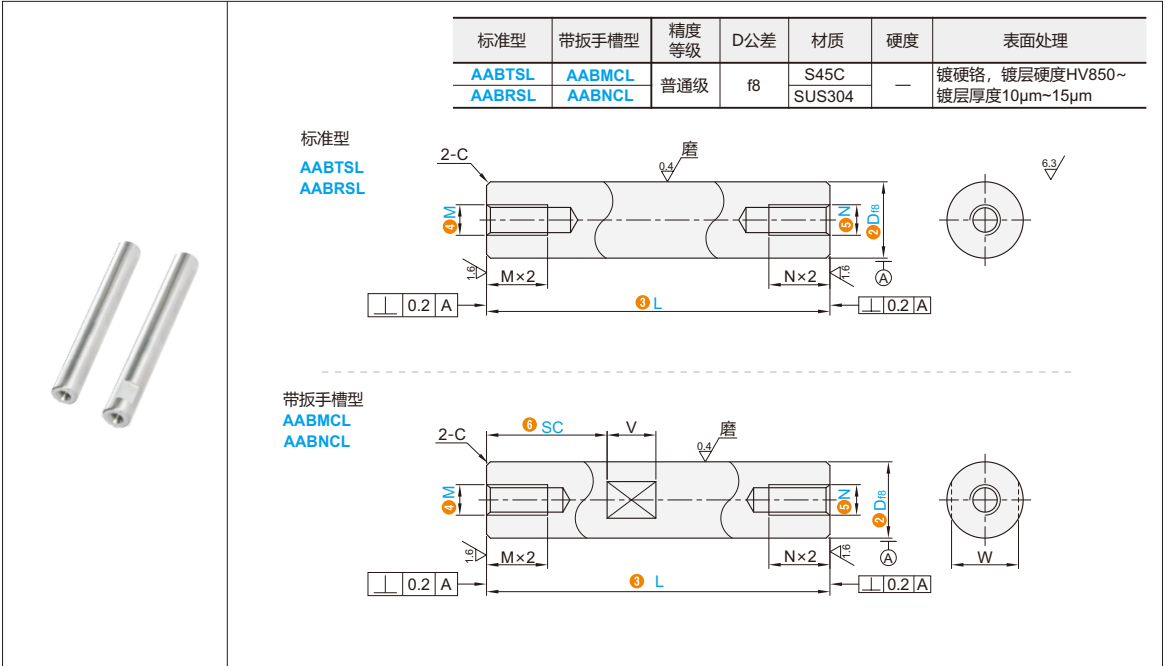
| 标准型 | 带扳手槽型 | 精度等级 | D公差 | 材质 | 硬度 | 表面处理 |
|---|---|---|---|---|---|---|
| AABTSL | AABMCL | 普通级 | f8 | S45C | — | 镀硬铬，镀层硬度HV850~ |
| AABRSL | AABNCL | | | SUS304 | | 镀层厚度10μm~15μm |

标准型
AABTSL
AABRSL

2-C
0.4 磨
6.3
4 M
5 N
2 $D_{f8}$
1.6
M×2
N×2
1.6
A
⊥ 0.2 A
3 L
⊥ 0.2 A

带扳手槽型
AABMCL
AABNCL

2-C
6 SC
V
0.4 磨
4 M
5 N
2 $D_{f8}$
1.6
M×2
N×2
1.6
A
⊥ 0.2 A
3 L
⊥ 0.2 A
W